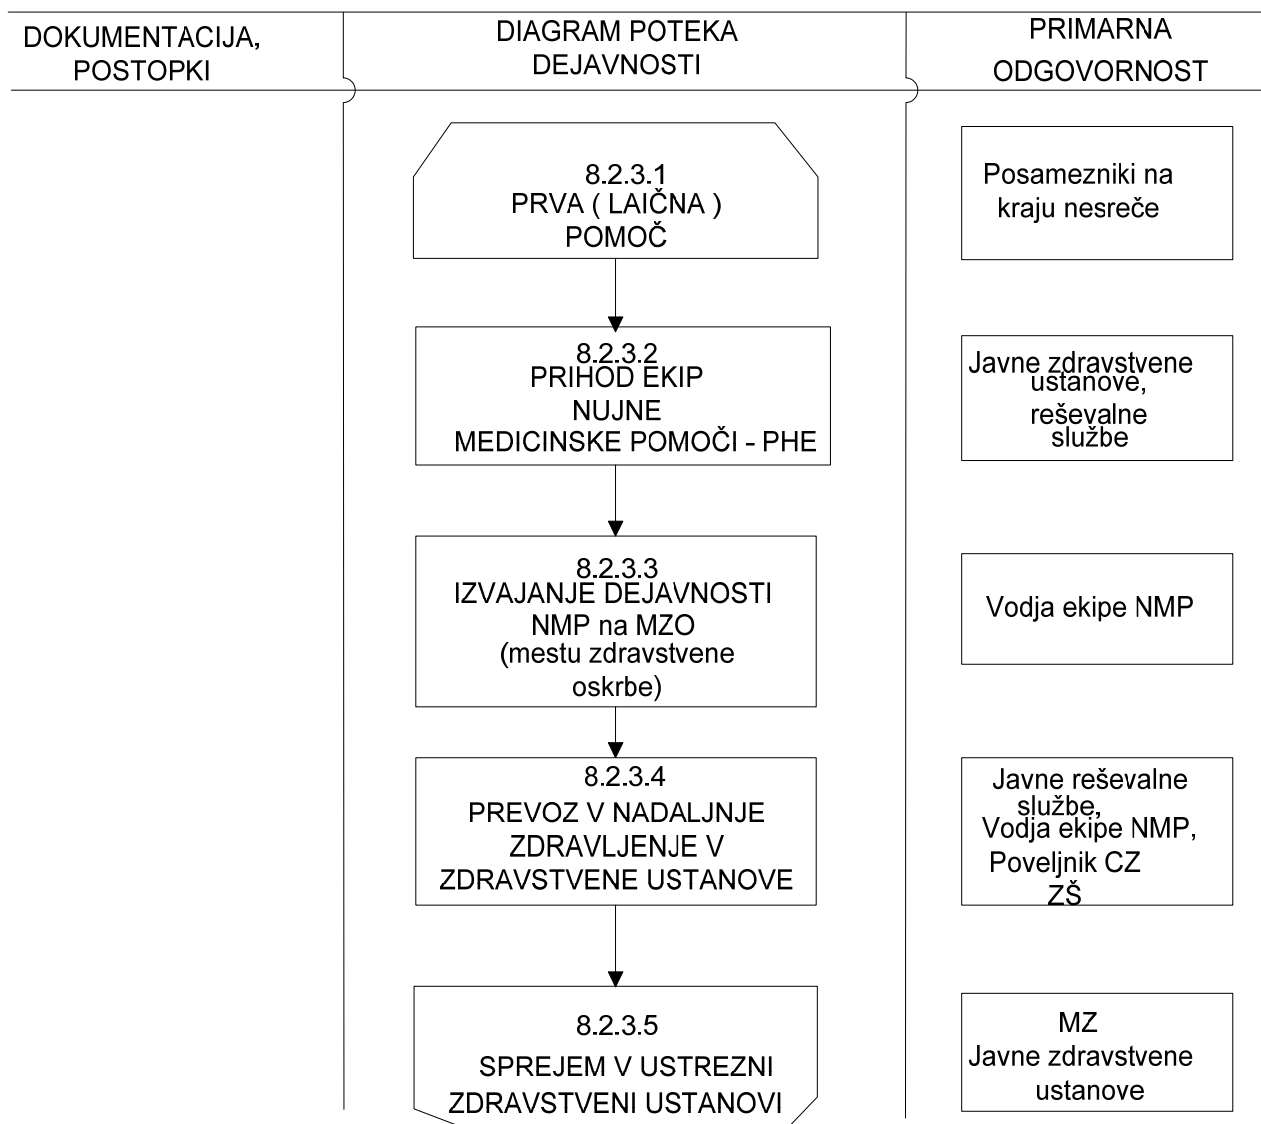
| DOKUMENTACIJA, POSTOPKI | DIAGRAM POTEKA DEJAVNOSTI | PRIMARNA ODGOVORNOST |
|---|---|---|
| | 8.2.3.1 PRVA ( LAIČNA ) POMOČ | Posamezniki na kraju nesreče |
| | 8.2.3.2 PRIHOD EKIP NUJNE MEDICINSKE POMOČI - PHE | Javne zdravstvene ustanove, reševalne službe |
| | 8.2.3.3 IZVAJANJE DEJAVNOSTI NMP na MZO (mestu zdravstvene oskrbe) | Vodja ekipe NMP |
| | 8.2.3.4 PREVOZ V NADALJNJE ZDRAVLJENJE V ZDRAVSTVENE USTANOVE | Javne reševalne službe, Vodja ekipe NMP, Poveljnik CZ ZŠ |
| | 8.2.3.5 SPREJEM V USTREZNI ZDRAVSTVENI USTANOVI | MZ Javne zdravstvene ustanove |